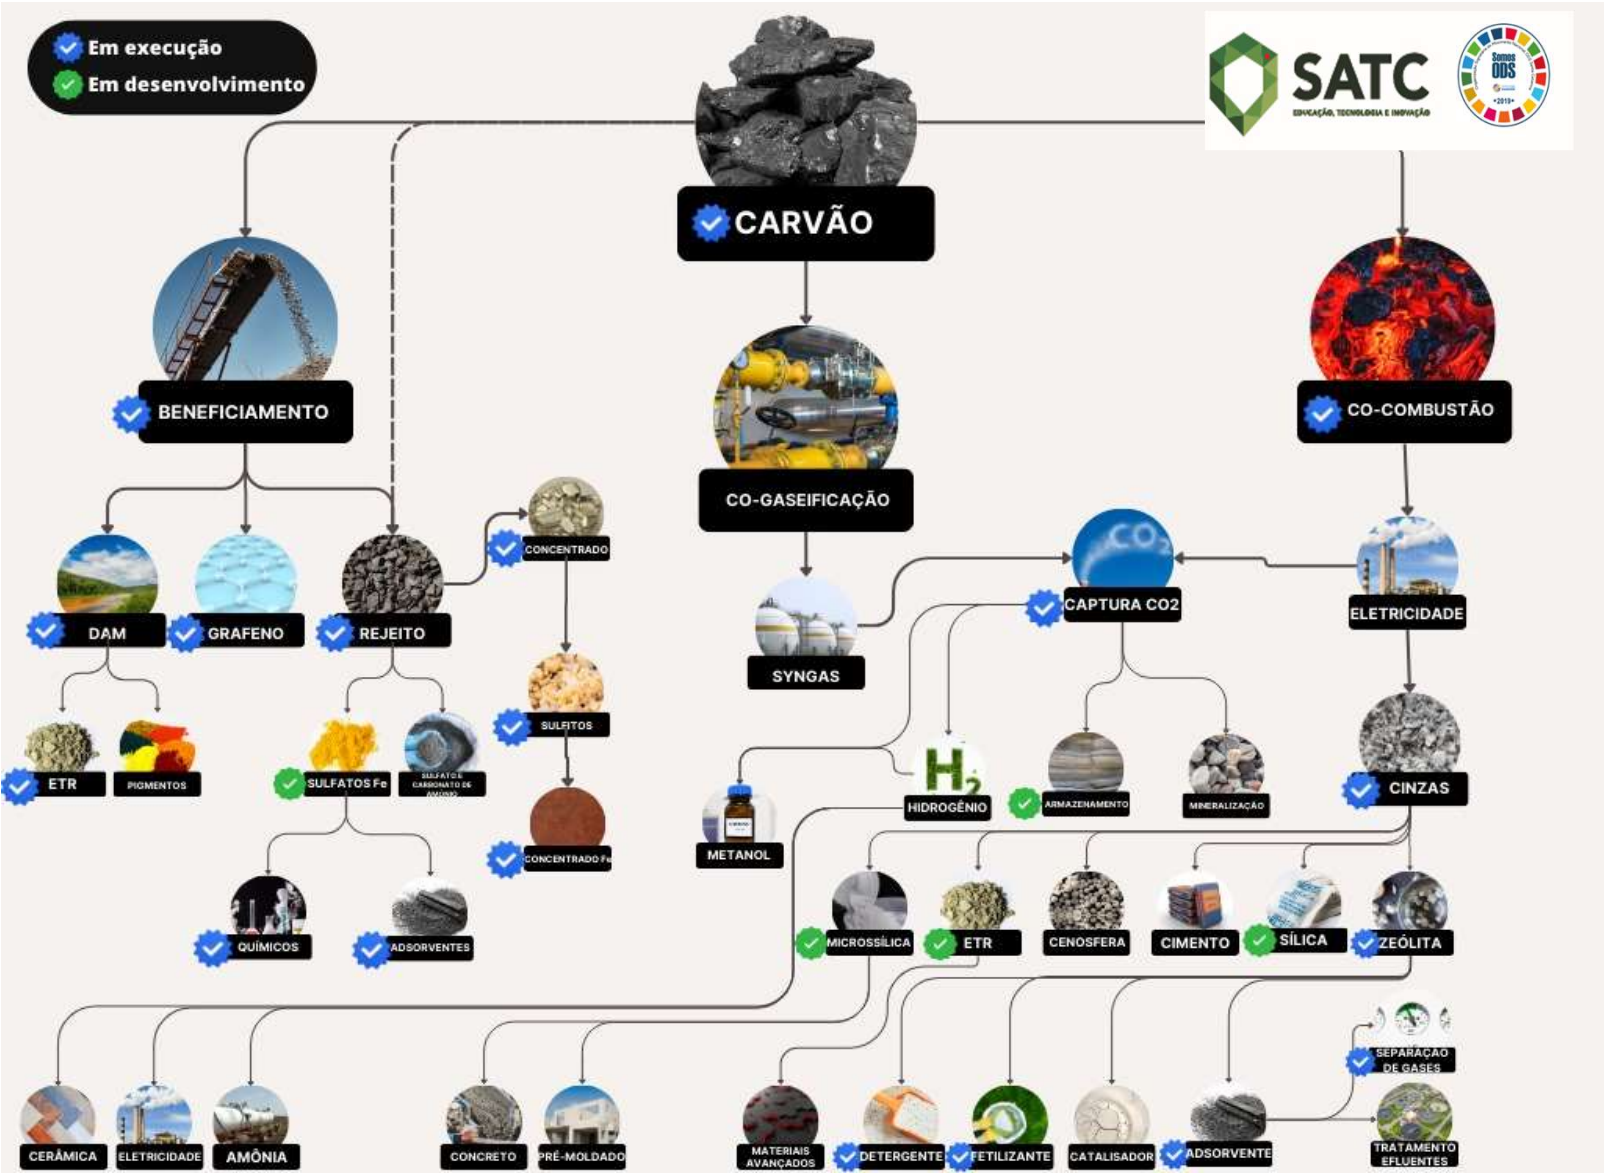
Em execução
Em desenvolvimento

SATC
EDUCAÇÃO, TECNOLOGIA E INOVAÇÃO

Somos ODS

CARVÃO

BENEFICIAMENTO

CO-GASEIFICAÇÃO

CO-COMBUSTÃO

DAM
GRAFENO
REJEITO
CONCENTRADO
SULFITOS
CONCENTRADO Fe

ETR
PIGMENTOS
SULFATOS Fe
SULFATO E CARBONATO DE AMONIO
QUÍMICOS
ADSORVENTES

SYNGAS
CAPTURA CO2
ELETRICIDADE
HIDROGÊNIO
METANOL
ARMAZENAMENTO
MINERALIZAÇÃO
CINZAS

MICROSSÍLICA
ETR
CENOSFERA
CIMENTO
SÍLICA
ZEÓLITA

CERÂMICA
ELETRICIDADE
AMÔNIA
CONCRETO
PRÉ-MOLDADO
MATERIAIS AVANÇADOS
DETERGENTE
FETILIZANTE
CATALISADOR
ADSORVENTE
SEPARAÇÃO DE GASES
TRATAMENTO EFLUENTES